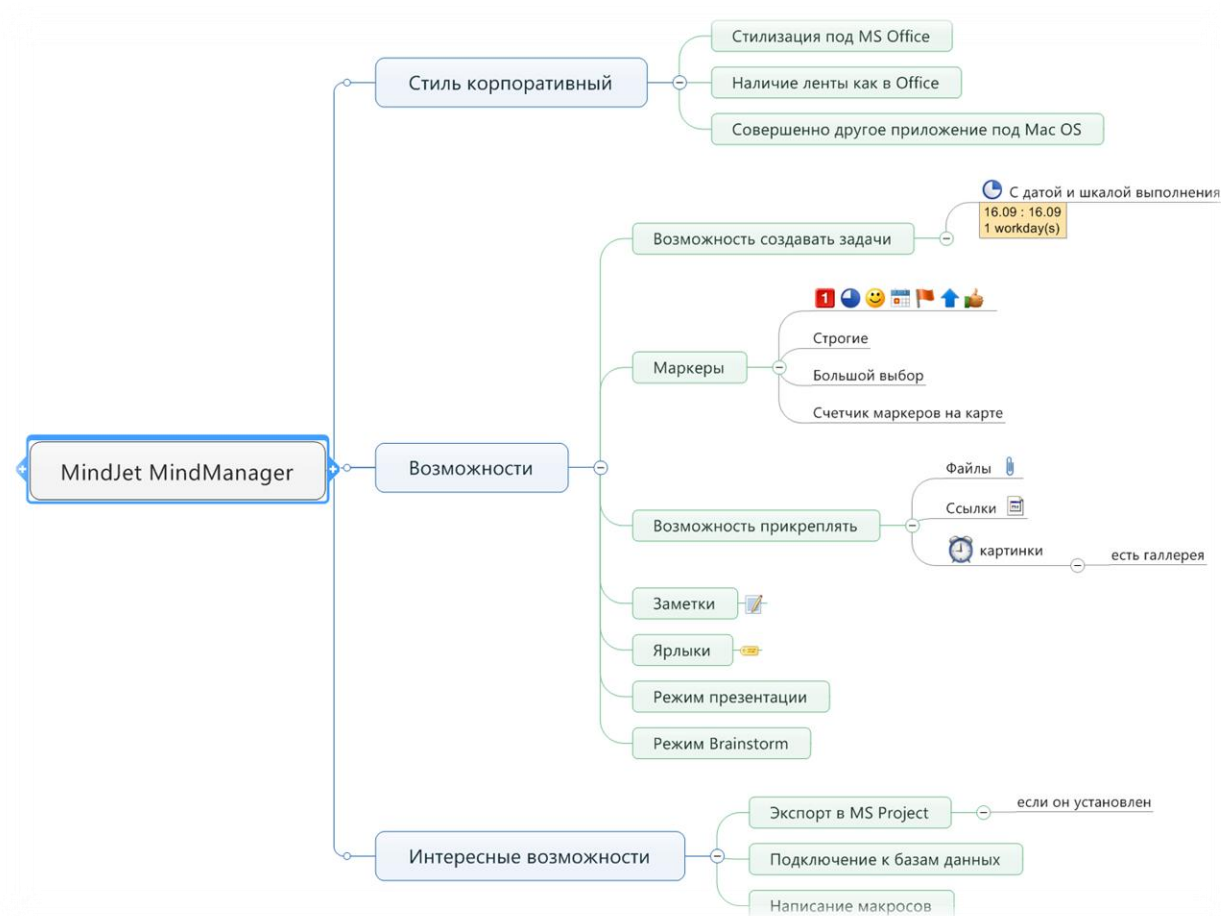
MindJet MindManager

Стиль корпоративный

Стилизация под MS Office

Наличие ленты как в Office

Совершенно другое приложение под Mac OS

Возможности

Возможность создавать задачи

С датой и шкалой выполнения

16.09 : 16.09
1 workday(s)

Маркеры

1

Строгие

Большой выбор

Счетчик маркеров на карте

Возможность прикреплять

Файлы

Ссылки

картинки

есть галлерея

Заметки

Ярлыки

Режим презентации

Режим Brainstorm

Интересные возможности

Экспорт в MS Project

если он установлен

Подключение к базам данных

Написание макросов